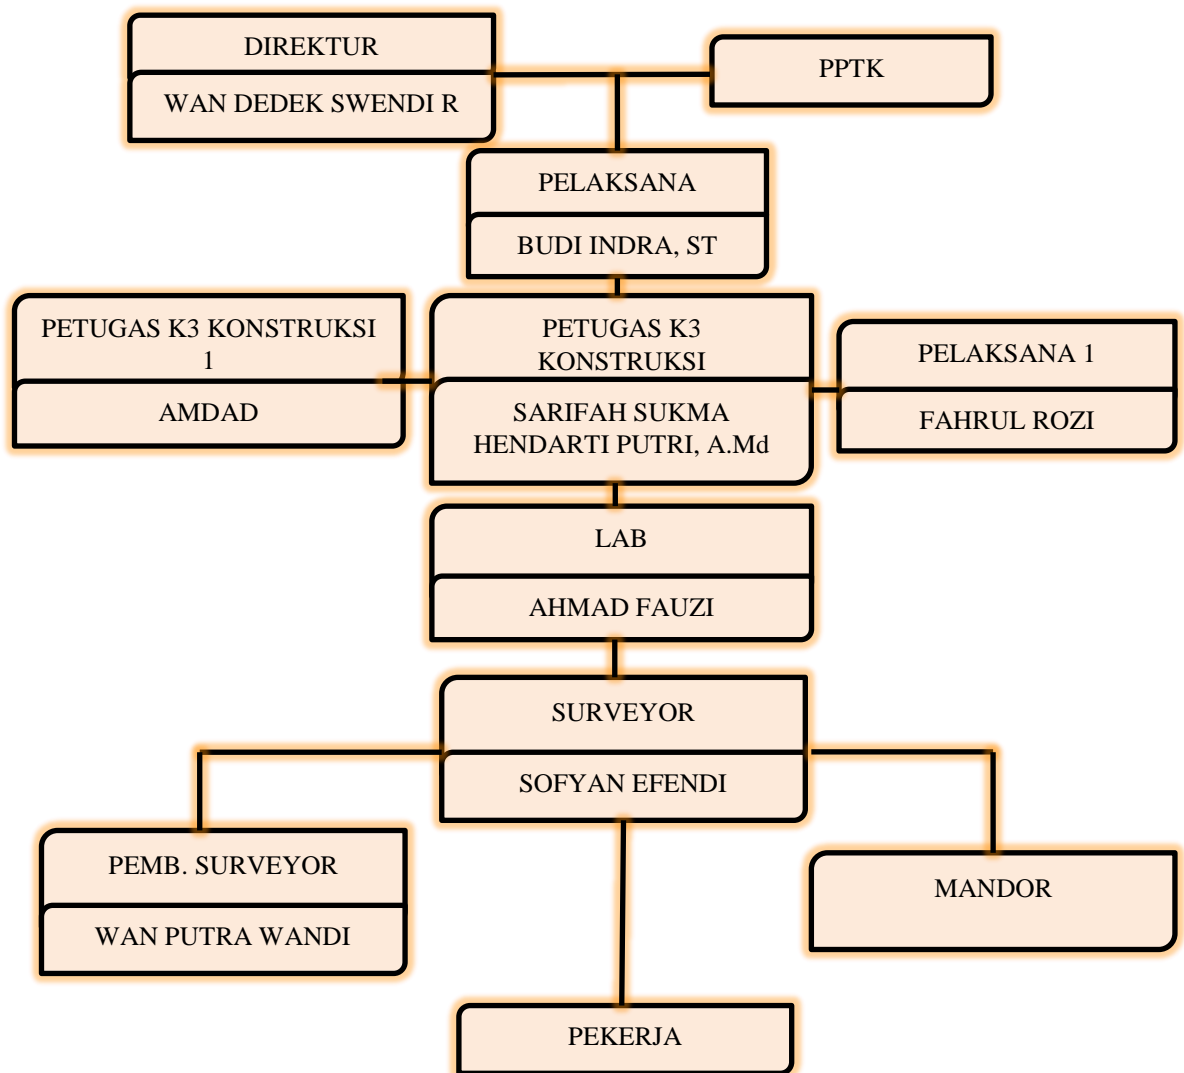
DIREKTUR

WAN DEDEK SWENDI R

PPTK

PELAKSANA

BUDI INDRA, ST

PETUGAS K3 KONSTRUKSI 1

AMDAD

PETUGAS K3 KONSTRUKSI

SARIFAH SUKMA HENDARTI PUTRI, A.Md

PELAKSANA 1

FAHRUL ROZI

LAB

AHMAD FAUZI

SURVEYOR

SOFYAN EFENDI

PEMB. SURVEYOR

WAN PUTRA WANDI

MANDOR

PEKERJA